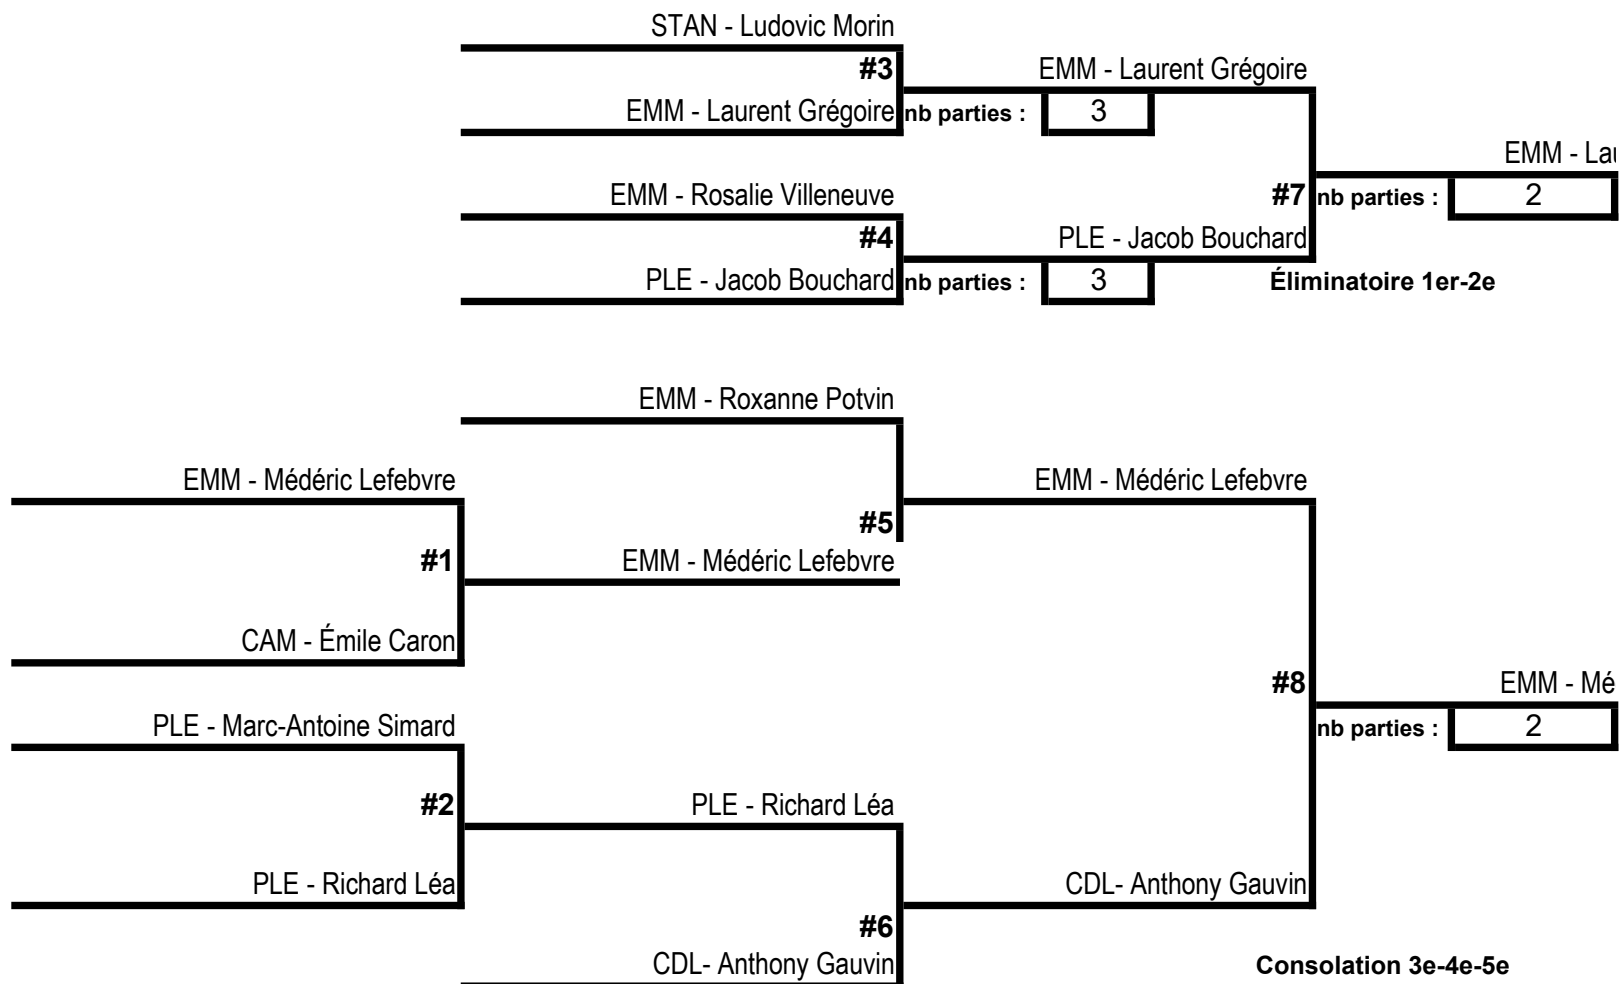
STAN - Ludovic Morin

#3

EMM - Laurent Grégoire nb parties : 3

EMM - Laurent Grégoire

EMM - La

#7 nb parties : 2

EMM - Rosalie Villeneuve

#4

PLE - Jacob Bouchard

PLE - Jacob Bouchard nb parties : 3

Éliminatoire 1er-2e

EMM - Roxanne Potvin

EMM - Médéric Lefebvre

EMM - Médéric Lefebvre

#5

#1

EMM - Médéric Lefebvre

CAM - Émile Caron

#8

EMM - Mé

nb parties : 2

PLE - Marc-Antoine Simard

#2

PLE - Richard Léa

PLE - Richard Léa

CDL- Anthony Gauvin

#6

CDL- Anthony Gauvin

Consolation 3e-4e-5e